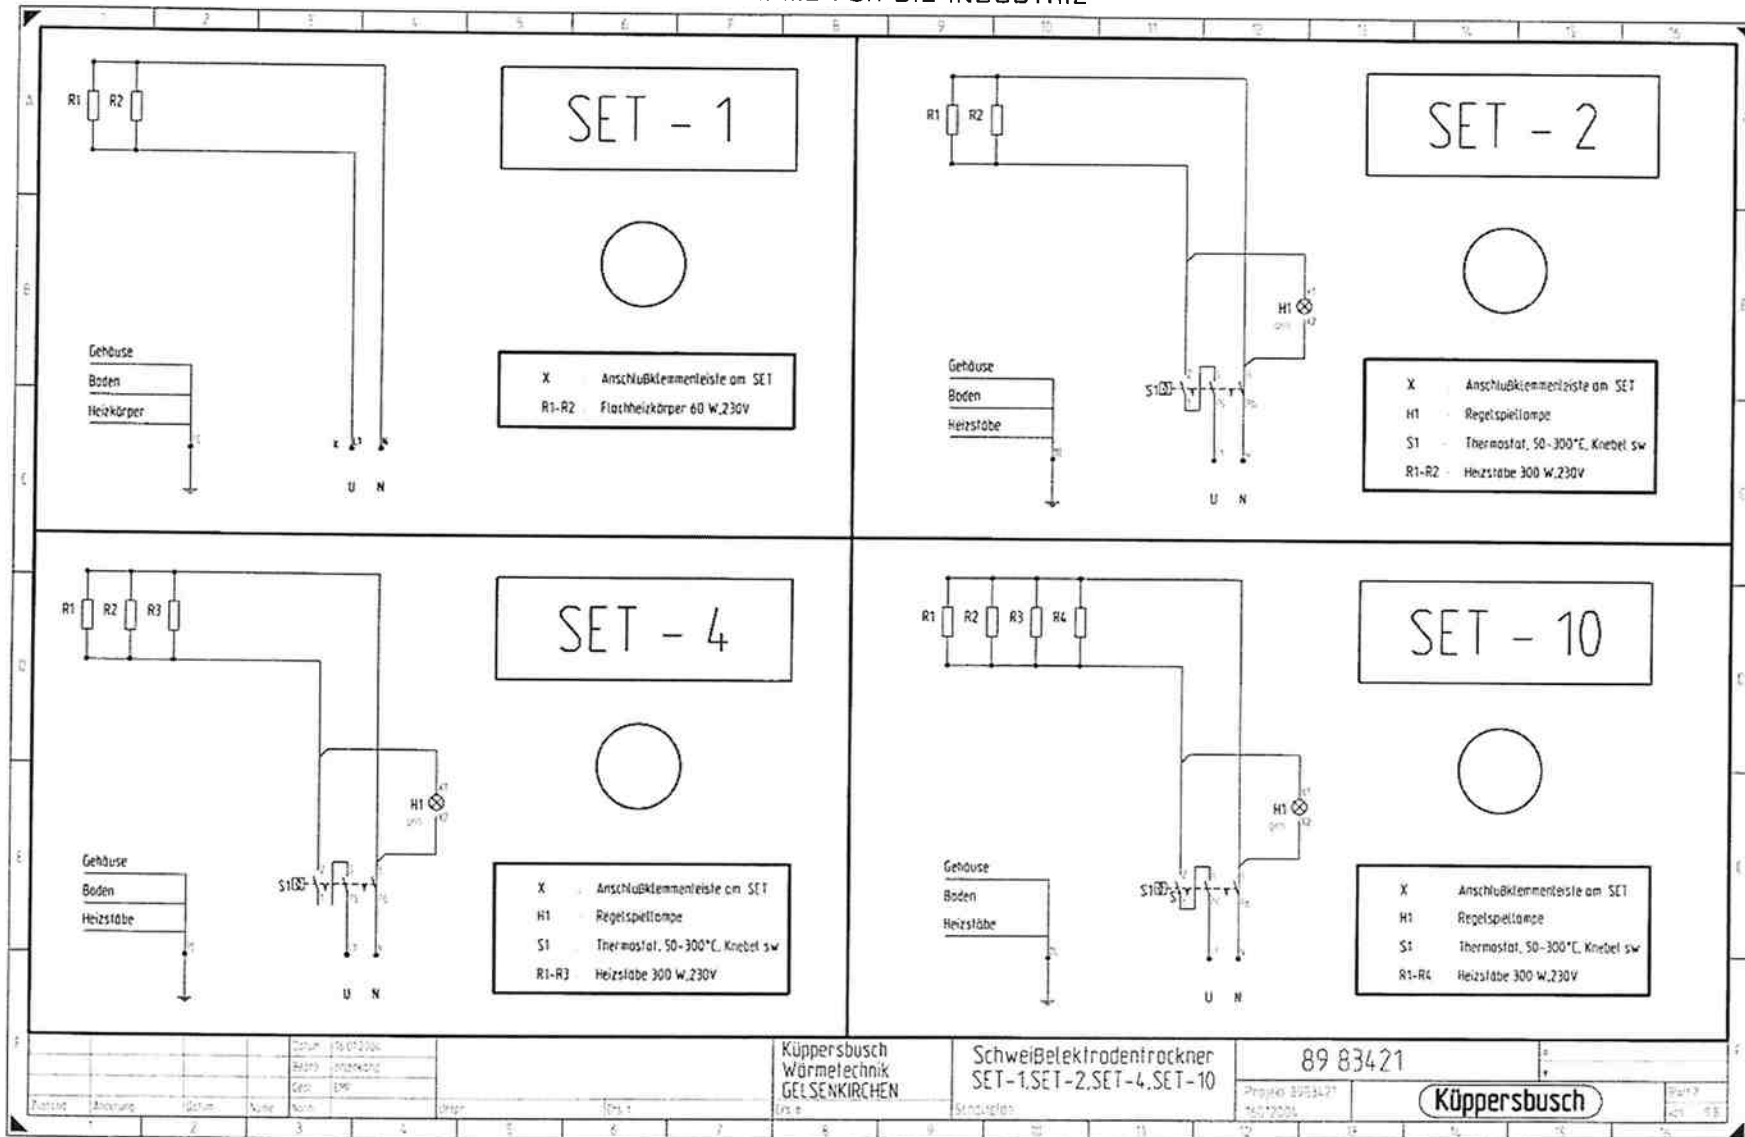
1 2 3 4 5 6 7 8 9 10 11 12 13 14 15 16

SET - 1

R1 R2

Gehäuse
Boden
Heizkörper

X
U N

| X | Anschlußklemmenleiste am SET |
|---|---|
| R1-R2 | Flachheizkörper 60 W,230V |

SET - 2

R1 R2

H1

Gehäuse
Boden
Heizstäbe

S1

U N

| X | Anschlußklemmenleiste am SET |
|---|---|
| H1 | Regelspiellampe |
| S1 | Thermostat, 50-300°C, Knebel sw |
| R1-R2 | Heizstäbe 300 W,230V |

SET - 4

R1 R2 R3

H1

Gehäuse
Boden
Heizstäbe

S1

U N

| X | Anschlußklemmenleiste am SET |
|---|---|
| H1 | Regelspiellampe |
| S1 | Thermostat, 50-300°C, Knebel sw |
| R1-R3 | Heizstäbe 300 W,230V |

SET - 10

R1 R2 R3 R4

H1

Gehäuse
Boden
Heizstäbe

S1

U N

| X | Anschlußklemmenleiste am SET |
|---|---|
| H1 | Regelspiellampe |
| S1 | Thermostat, 50-300°C, Knebel sw |
| R1-R4 | Heizstäbe 300 W,230V |

Küppersbusch Wärmetechnik GELSENKIRCHEN

Schweißelektrodentrockner SET-1,SET-2,SET-4,SET-10

89 83421

Küppersbusch

Zustand Änderung Datum Name Norm
Datum Bearb. Gepr.
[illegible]